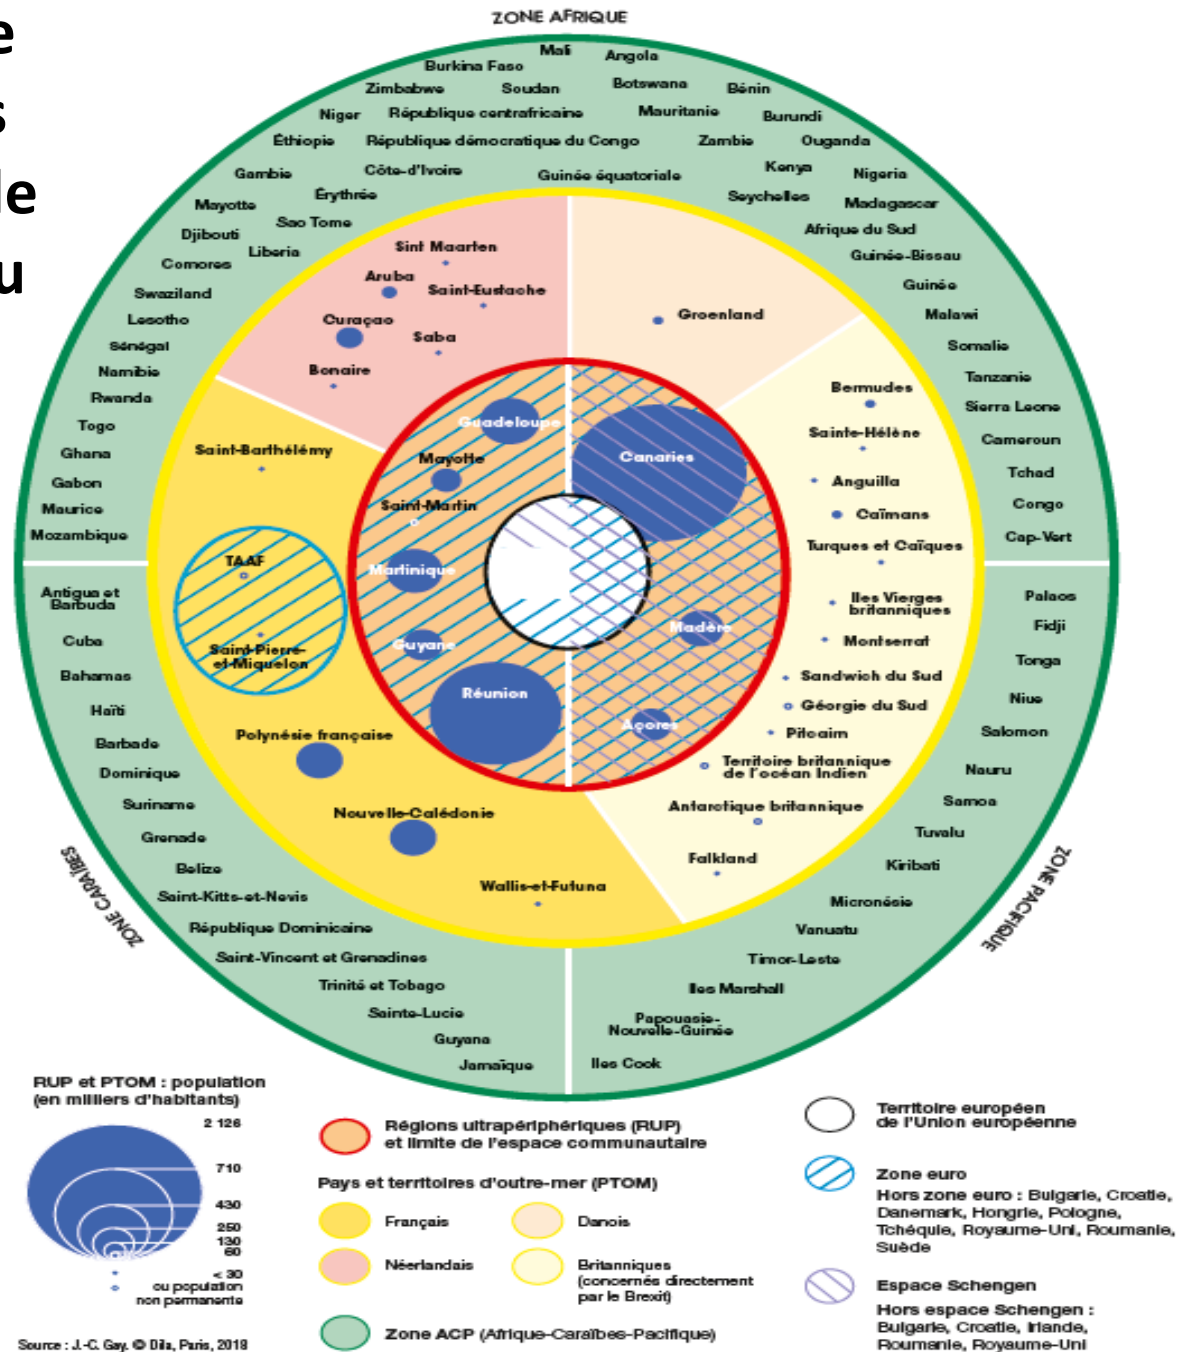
e
s
le
u

ZONE AFRIQUE

Mali
Angola
Burkina Faso
Zimbabwe
Soudan
Botswana
Bénin
Niger
République centrafricaine
Mauritanie
Burundi
Éthiopie
République démocratique du Congo
Zambie
Ouganda
Gambie
Côte-d'Ivoire
Guinée équatoriale
Kenya
Nigeria
Érythrée
Seychelles
Mayotte
Sao Tome
Madagascar
Djibouti
Liberia
Afrique du Sud
Comores
Guinée-Bissau
Swaziland
Guinée
Lesotho
Malawi
Sénégal
Somalie
Namibie
Tanzanie
Rwanda
Sierra Leone
Togo
Cameroun
Ghana
Tchad
Gabon
Congo
Maurice
Cap-Vert
Mozambique

Sint Maarten
Aruba
Saint-Eustache
Curaçao
Saba
Bonaire
Groenland
Bermudes
Sainte-Hélène
Anguilla
Caïmans
Turques et Caïques
Saint-Barthélémy
Guadeloupe
Canaries
Mayotte
Saint-Martin
TAAF
Martinique
Madère
Saint-Pierre-et-Miquelon
Guyane
Réunion
Açores
Iles Vierges britanniques
Montserrat
Sandwich du Sud
Géorgie du Sud
Pitcairn
Territoire britannique de l'océan Indien
Polynésie française
Antarctique britannique
Nouvelle-Calédonie
Falkland
Wallis-et-Futuna

Antigua et Barbuda
Cuba
Bahamas
Haïti
Barbade
Dominique
Suriname
Grenade
Belize
Saint-Kitts-et-Nevis
République Dominicaine
Saint-Vincent et Grenadines
Trinité et Tobago
Sainte-Lucie
Guyana
Jamaïque
ZONE CARAÏBES

Palaos
Fidji
Tonga
Niue
Salomon
Nauru
Samoa
Tuvalu
Kiribati
Micronésie
Vanuatu
Timor-Leste
Iles Marshall
Papouasie-Nouvelle-Guinée
Iles Cook
ZONE PACIFIQUE

RUP et PTOM : population (en milliers d'habitants)
2 126
710
430
250
130
60
< 30 ou population non permanente

Régions ultrapériphériques (RUP) et limite de l'espace communautaire
Pays et territoires d'outre-mer (PTOM)
Français
Danois
Néerlandais
Britanniques (concernés directement par le Brexit)
Zone ACP (Afrique-Caraïbes-Pacifique)

Territoire européen de l'Union européenne
Zone euro
Hors zone euro : Bulgarie, Croatie, Danemark, Hongrie, Pologne, Tchéquie, Royaume-Uni, Roumanie, Suède
Espace Schengen
Hors espace Schengen : Bulgarie, Croatie, Irlande, Roumanie, Royaume-Uni

Source : J.-C. Gay. © Dila, Paris, 2018